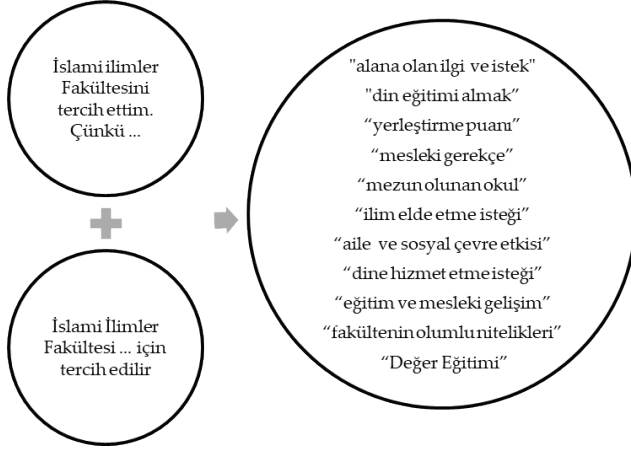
İslami ilimler Fakültesini tercih ettim. Çünkü …

İslami İlimler Fakültesi … için tercih edilir

"alana olan ilgi ve istek"
"din eğitimi almak"
"yerleştirme puanı"
"mesleki gerekçe"
"mezun olunan okul"
"ilim elde etme isteği"
"aile ve sosyal çevre etkisi"
"dine hizmet etme isteği"
"eğitim ve mesleki gelişim"
"fakültenin olumlu nitelikleri"
"Değer Eğitimi"